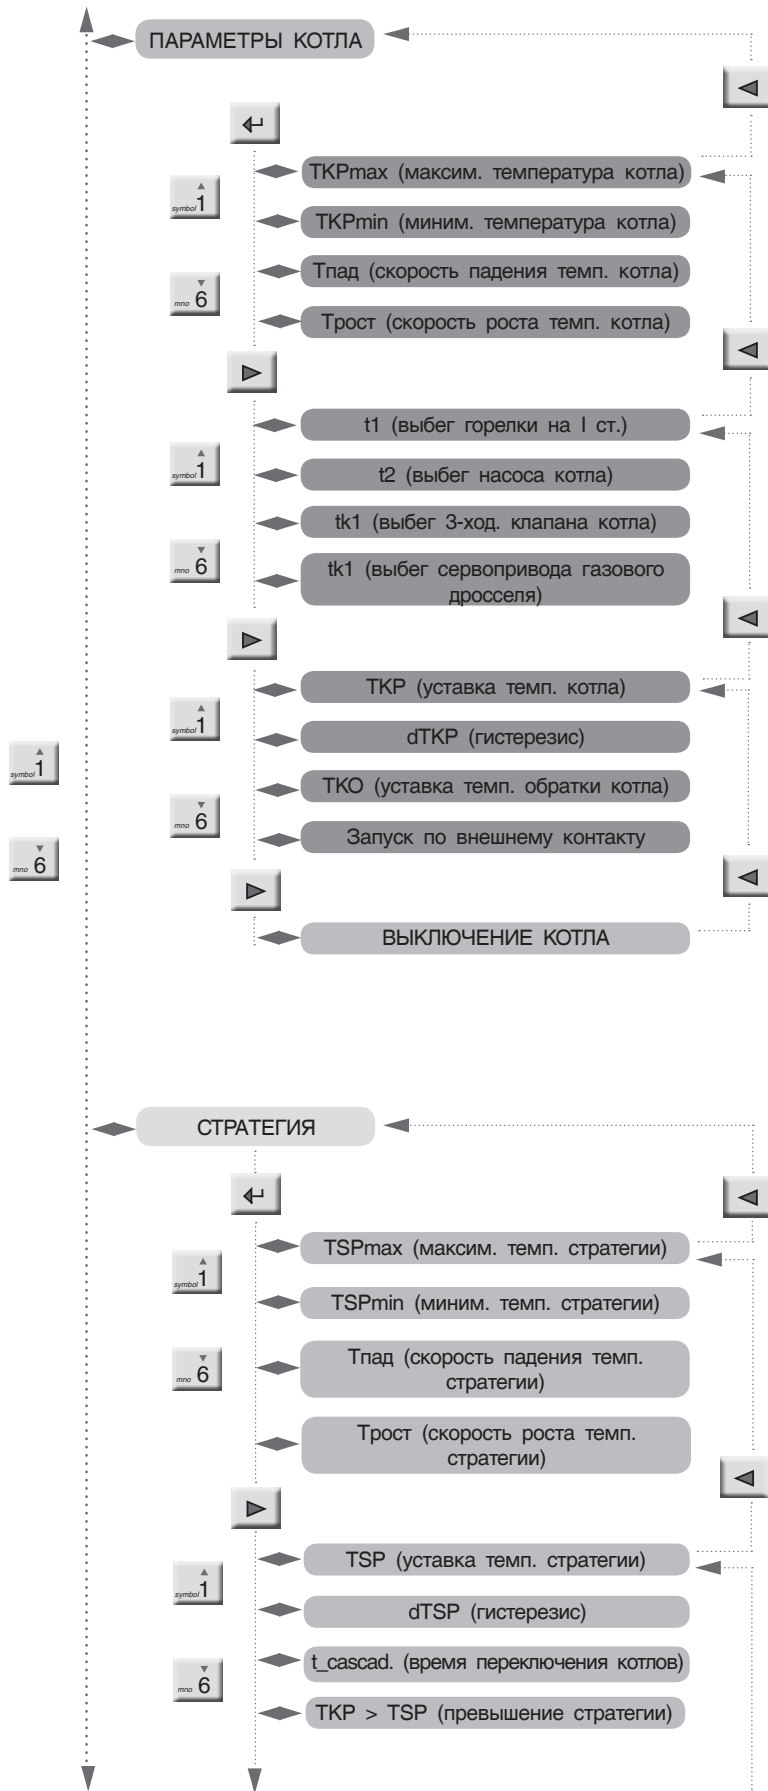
ПАРАМЕТРЫ КОТЛА

TKPmax (максим. температура котла)

symbol 1

TKPmin (миним. температура котла)

Tпад (скорость падения темп. котла)

mno 6

Tрост (скорость роста темп. котла)

t1 (выбег горелки на I ст.)

symbol 1

t2 (выбег насоса котла)

tk1 (выбег 3-ход. клапана котла)

mno 6

tk1 (выбег сервопривода газового дросселя)

TKP (уставка темп. котла)

symbol 1

dTKP (гистерезис)

TKO (уставка темп. обратки котла)

mno 6

Запуск по внешнему контакту

symbol 1

mno 6

ВЫКЛЮЧЕНИЕ КОТЛА

СТРАТЕГИЯ

TSPmax (максим. темп. стратегии)

symbol 1

TSPmin (миним. темп. стратегии)

mno 6

Tпад (скорость падения темп. стратегии)

Tрост (скорость роста темп. стратегии)

TSP (уставка темп. стратегии)

symbol 1

dTSP (гистерезис)

mno 6

t_cascad. (время переключения котлов)

TKP > TSP (превышение стратегии)